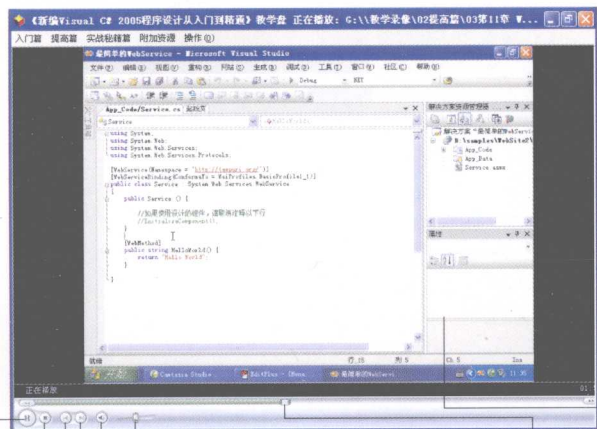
《新编Visual C# 2005程序设计从入门到精通》教学盘 正在播放：G:\\教学录像\02提高篇\03第11章 V...

入门篇 提高篇 实战秘籍篇 附加资源 操作(O)

最简单的WebService - Microsoft Visual Studio

文件(F) 编辑(E) 视图(V) 重构(R) 网站(S) 生成(B) 调试(D) 工具(T) 窗口(W) 社区(C) 帮助(H)

Debug .NET

App_Code/Service.cs 起始页

Service

using System;
using System.Web;
using System.Web.Services;
using System.Web.Services.Protocols;

[WebService(Namespace = "http://tempuri.org/")]
[WebServiceBinding(ConformsTo = WsiProfiles.BasicProfile1_1)]
public class Service : System.Web.Services.WebService
{
    public Service () {

        //如果使用设计的组件，请取消注释以下行
        //InitializeComponent();
    }

    [WebMethod]
    public string HelloWorld() {
        return "Hello World";
    }

}

解决方案资源管理器

解决方案"最简单的WebService"
D:\samples\WebSite4\
App_Code
App_Data
Service.asmx

属性

就绪 行 15 列 5 Ch 5 Ins

开始 Camtasia Studio 最简单的WebServi...

正在播放

01: